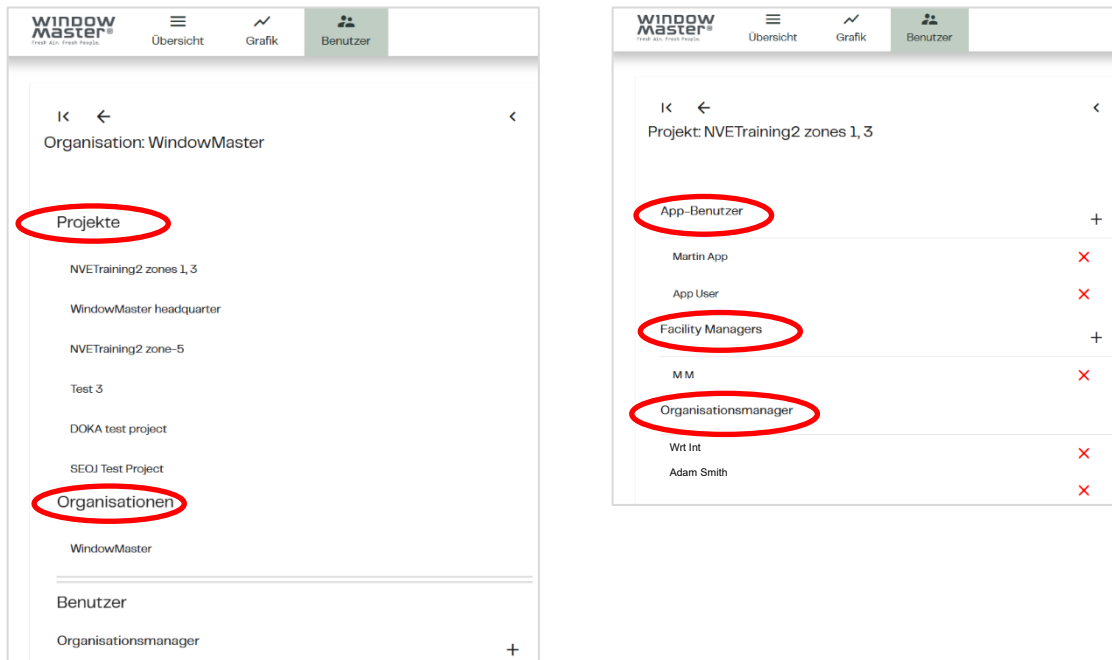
WINDOW MASTER®
Fresh Air. Fresh People.

Übersicht
Grafik
Benutzer

Organisation: WindowMaster

Projekte

NVETraining2 zones 1, 3

WindowMaster headquarter

NVETraining2 zone-5

Test 3

DOKA test project

SEOJ Test Project

Organisationen

WindowMaster

Benutzer

Organisationsmanager

+

WINDOW MASTER®
Fresh Air. Fresh People.

Übersicht
Grafik
Benutzer

Projekt: NVETraining2 zones 1, 3

App-Benutzer

+

Martin App

App User

Facility Managers

+

M M

Organisationsmanager

Wrt Int

Adam Smith